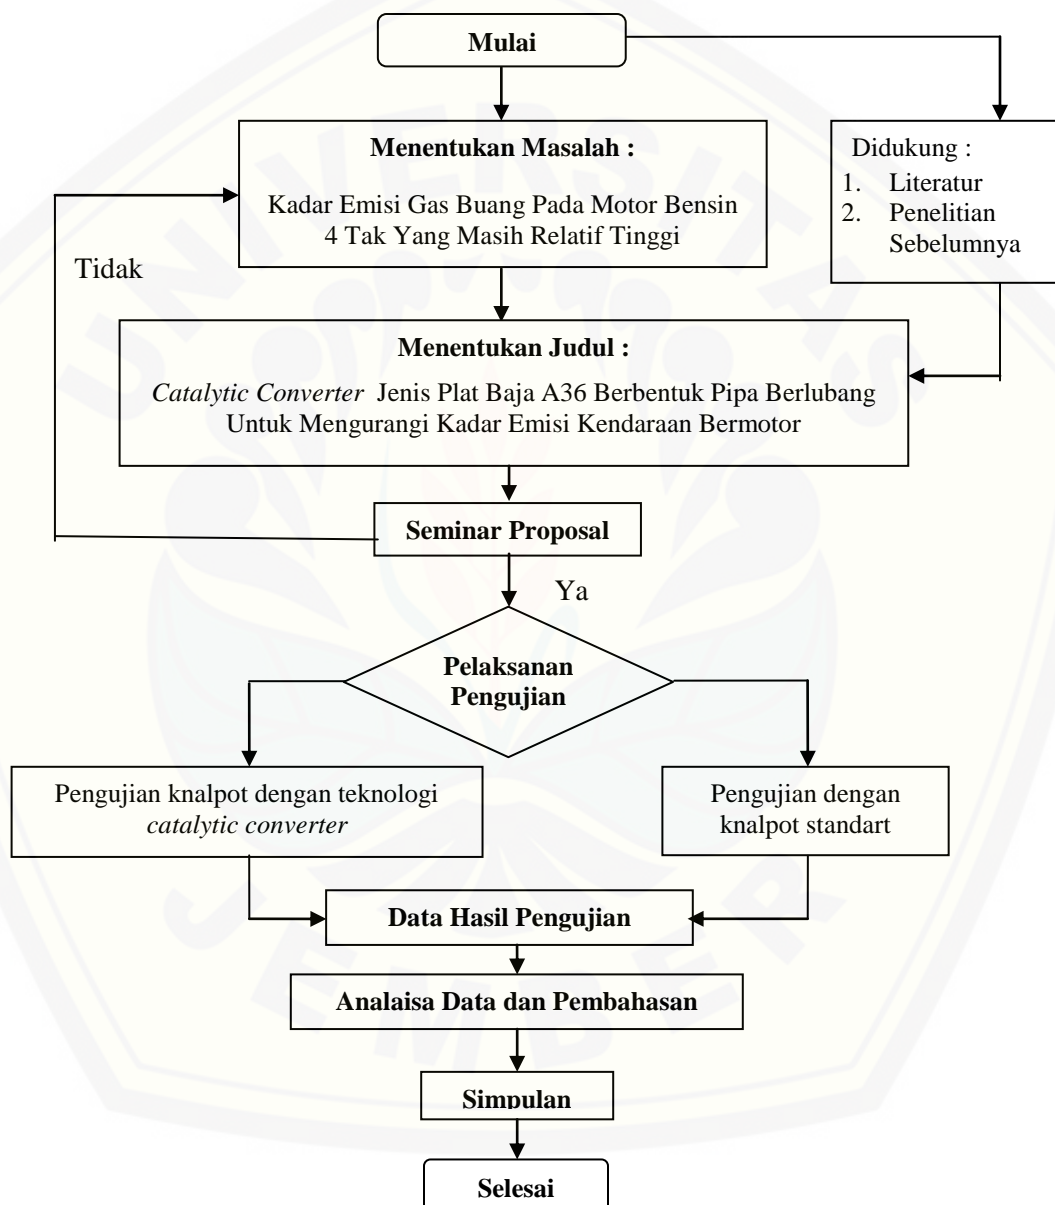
Mulai

Menentukan Masalah :

Kadar Emisi Gas Buang Pada Motor Bensin 4 Tak Yang Masih Relatif Tinggi

Didukung :
1. Literatur
2. Penelitian Sebelumnya

Tidak

Menentukan Judul :

*Catalytic Converter* Jenis Plat Baja A36 Berbentuk Pipa Berlubang Untuk Mengurangi Kadar Emisi Kendaraan Bermotor

Seminar Proposal

Ya

Pelaksanan Pengujian

Pengujian knalpot dengan teknologi *catalytic converter*

Pengujian dengan knalpot standart

Data Hasil Pengujian

Analaisa Data dan Pembahasan

Simpulan

Selesai